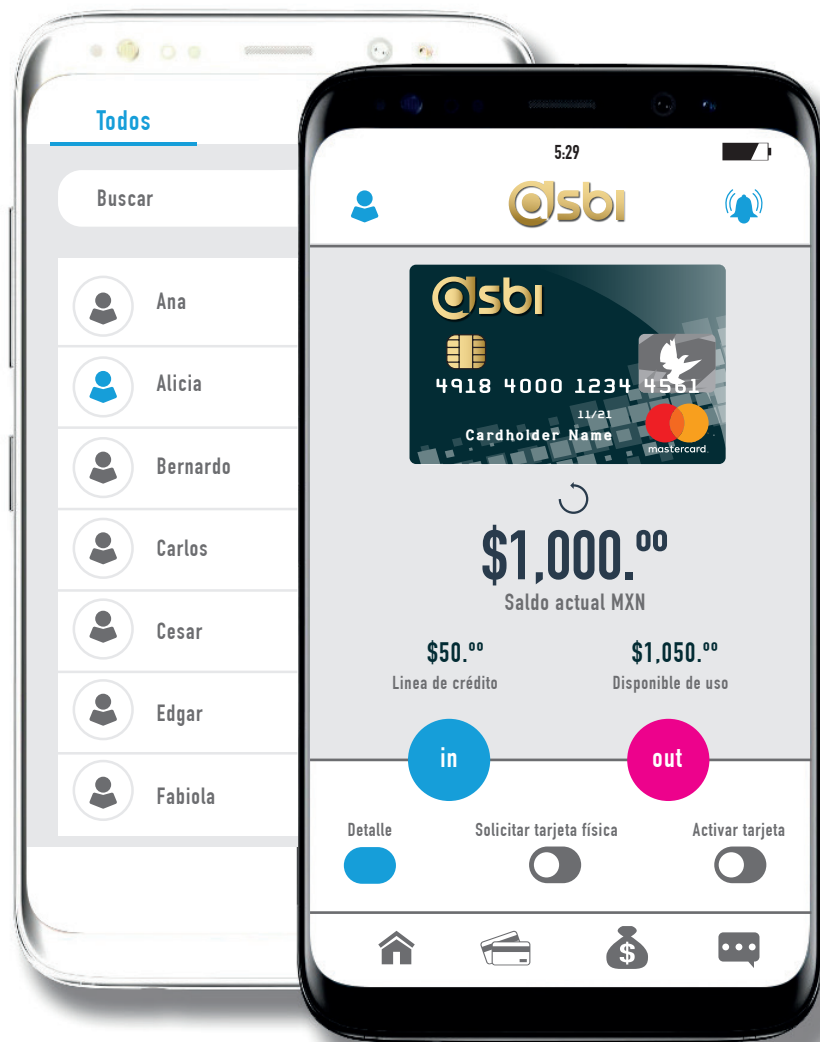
Todos

Buscar

Ana

Alicia

Bernardo

Carlos

Cesar

Edgar

Fabiola

5:29

@sbi

@sbi

4918 4000 1234 4561

11/21

Cardholder Name

mastercard

$1,000.$^{00}$

Saldo actual MXN

$50.$^{00}$

Linea de crédito

$1,050.$^{00}$

Disponible de uso

in

out

Detalle

Solicitar tarjeta física

Activar tarjeta